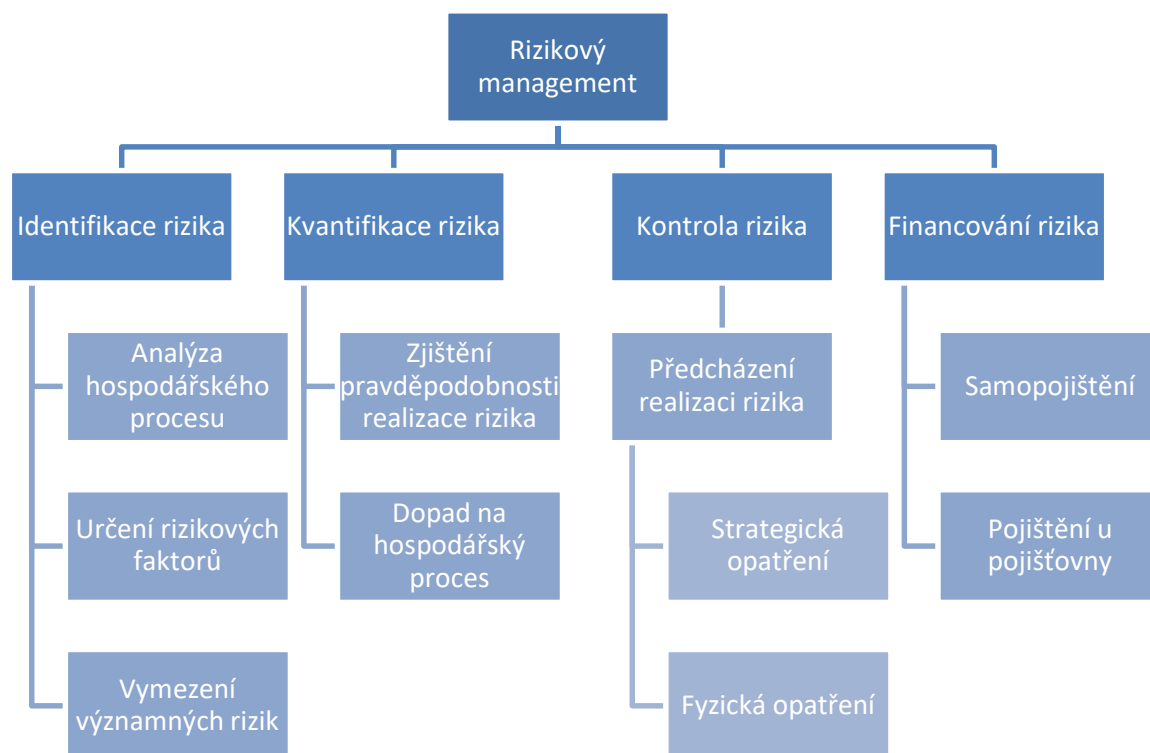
Rizikový management

Identifikace rizika

Analýza hospodářského procesu

Určení rizikových faktorů

Vymezení významných rizik

Kvantifikace rizika

Zjištění pravděpodobnosti realizace rizika

Dopad na hospodářský proces

Kontrola rizika

Předcházení realizaci rizika

Strategická opatření

Fyzická opatření

Financování rizika

Samopojištění

Pojištění u pojišťovny